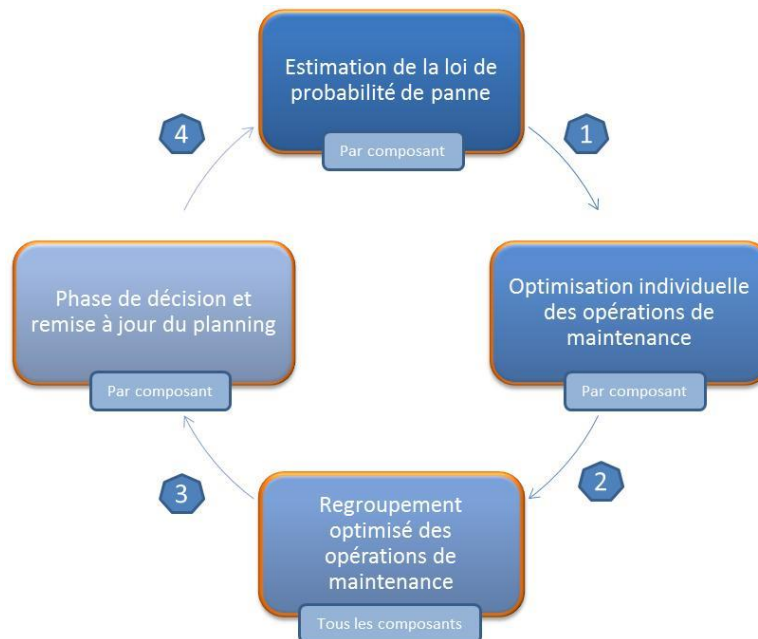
Estimation de la loi de probabilité de panne

Par composant

1

Optimisation individuelle des opérations de maintenance

Par composant

2

Regroupement optimisé des opérations de maintenance

Tous les composants

3

Phase de décision et remise à jour du planning

Par composant

4